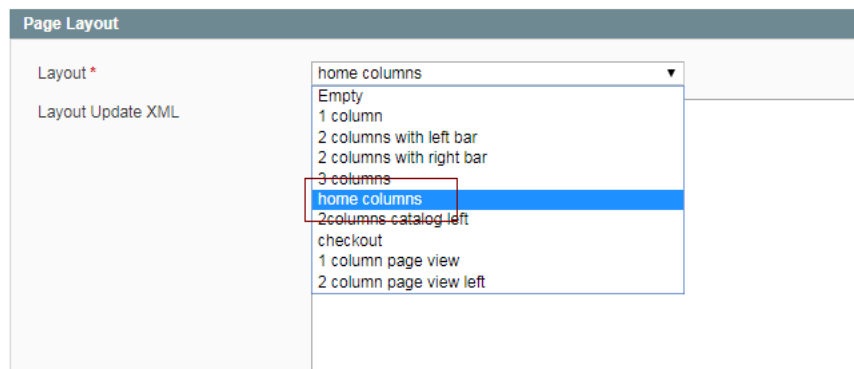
Page Layout

Layout *

home columns ▼

Empty
1 column
2 columns with left bar
2 columns with right bar
3 columns
home columns
2columns catalog left
checkout
1 column page view
2 column page view left

Layout Update XML